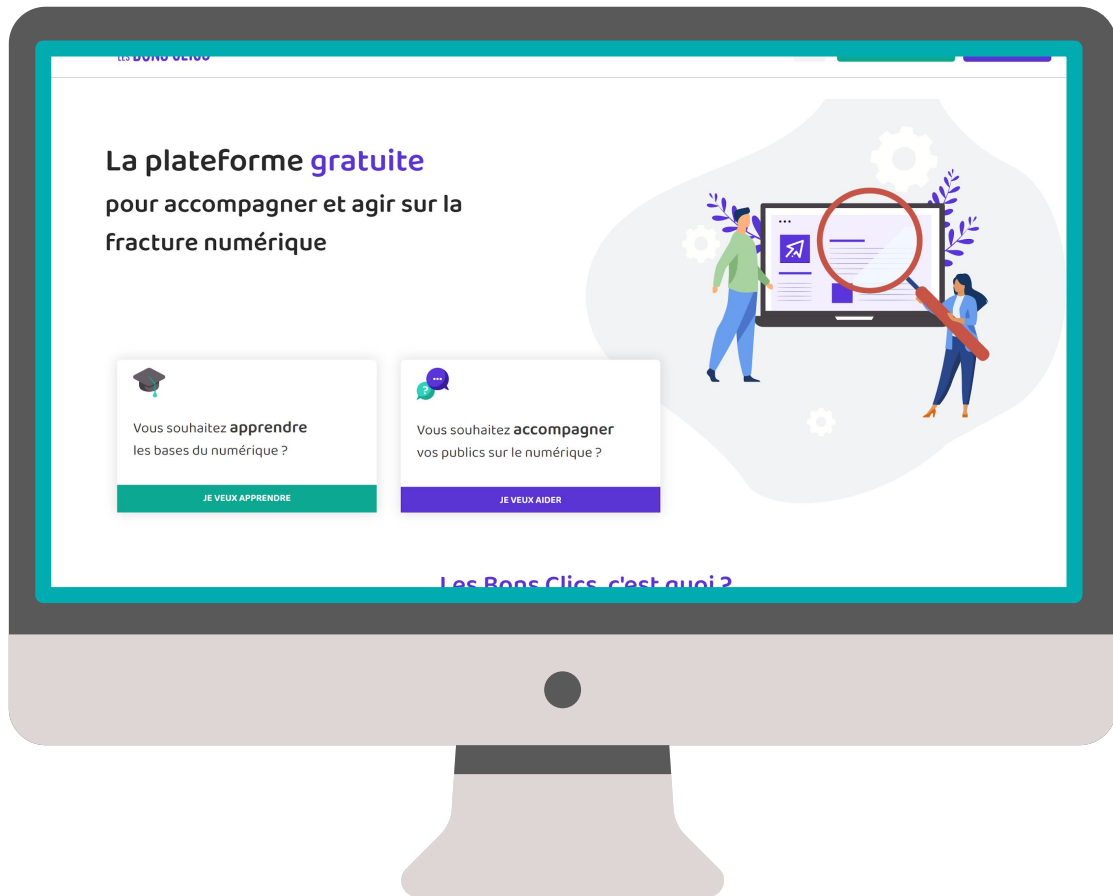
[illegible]

La plateforme gratuite pour accompagner et agir sur la fracture numérique

Vous souhaitez apprendre les bases du numérique ?

JE VEUX APPRENDRE

Vous souhaitez accompagner vos publics sur le numérique ?

JE VEUX AIDER

Les Bons Clics, c'est quoi ?